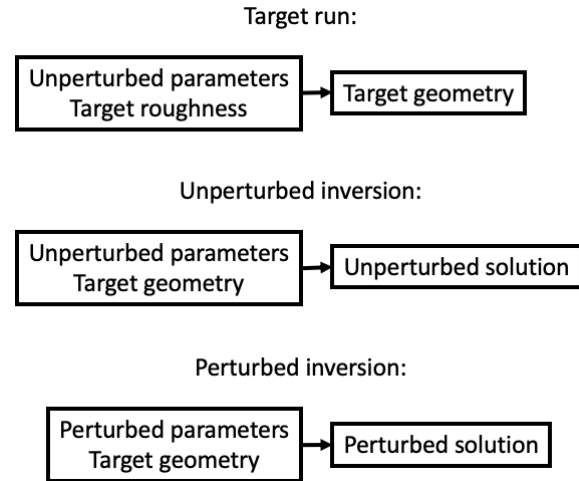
Target run:

Unperturbed parameters
Target roughness

Target geometry

Unperturbed inversion:

Unperturbed parameters
Target geometry

Unperturbed solution

Perturbed inversion:

Perturbed parameters
Target geometry

Perturbed solution